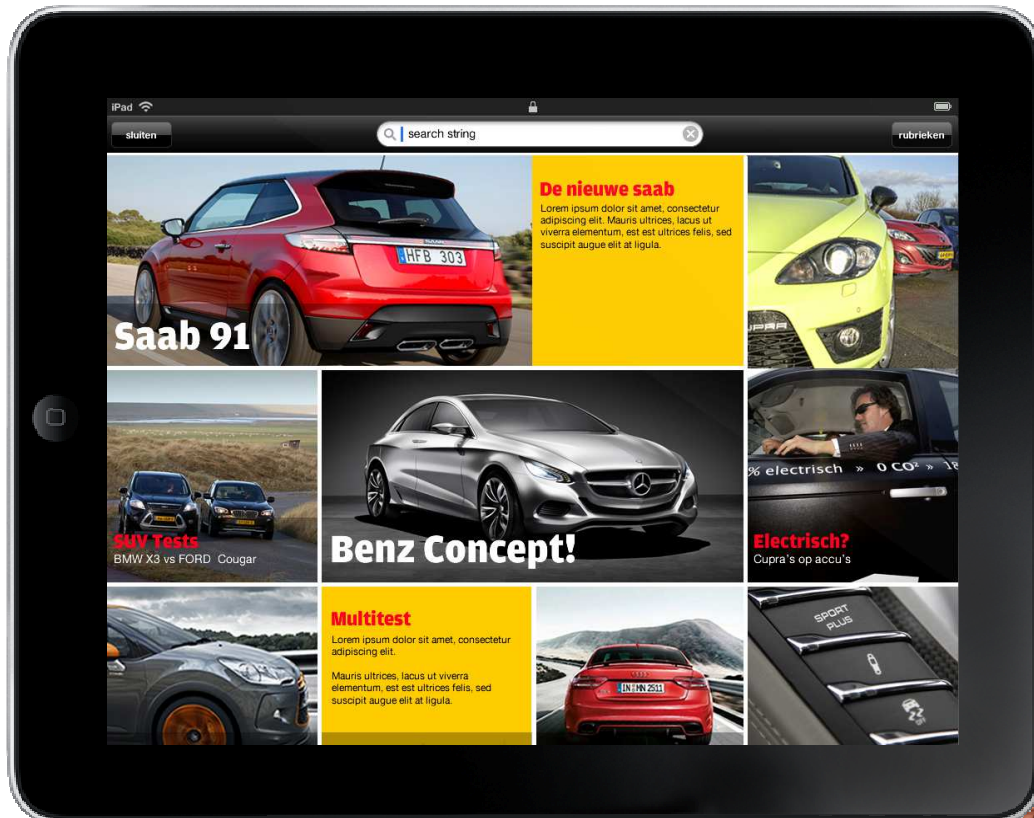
iPad

sluiten

search string

rubrieken

HFB 303

Saab 91

De nieuwe saab

Lorem ipsum dolor sit amet, consectetur adipiscing elit. Mauris ultrices, lacus ut viverra elementum, est est ultrices felis, sed suscipit augue elit at ligula.

% electrisch » 0 CO² »

SUV Tests

BMW X3 vs FORD Cougar

Benz Concept!

Electrisch?

Cupra's op accu's

Multitest

Lorem ipsum dolor sit amet, consectetur adipiscing elit.

Mauris ultrices, lacus ut viverra elementum, est est ultrices felis, sed suscipit augue elit at ligula.

IN HN 2511

SPORT PLUS